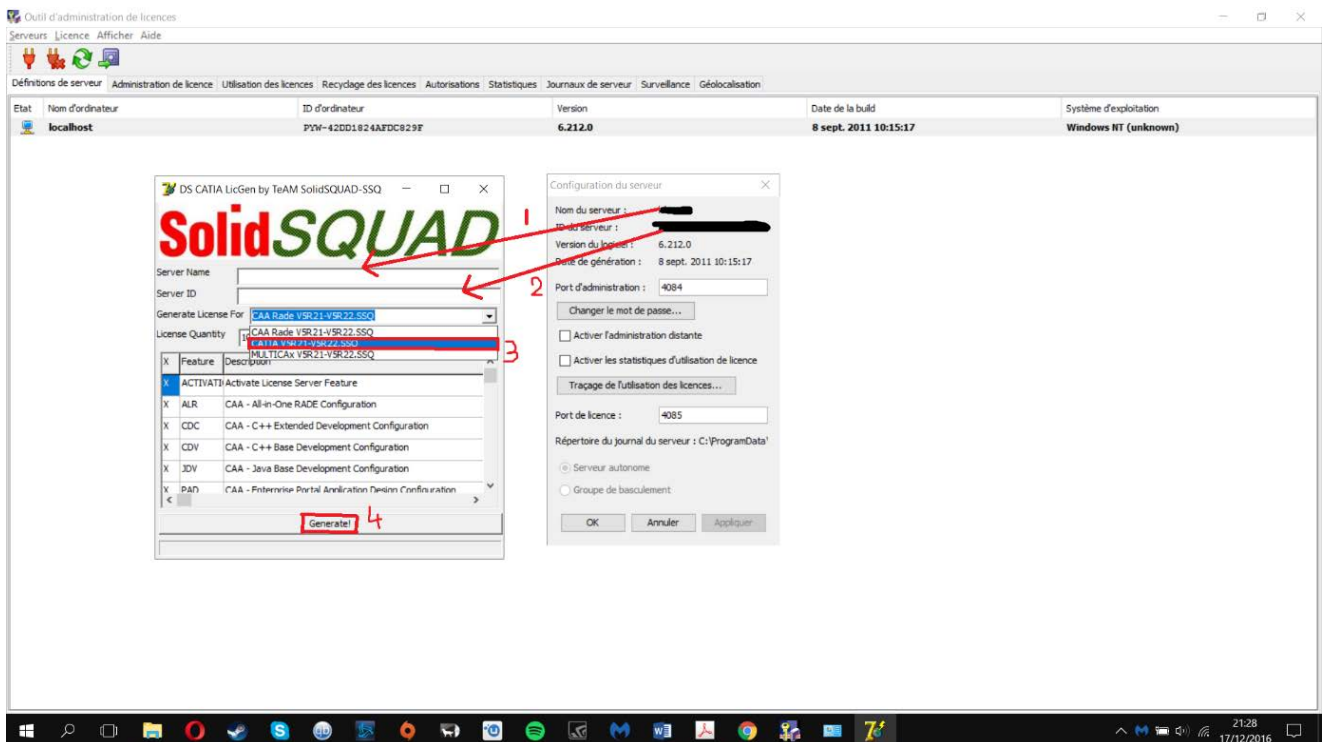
Outil d'administration de licences

Serveurs Licence Afficher Aide

Définitions de serveur | Administration de licence | Utilisation des licences | Recyclage des licences | Autorisations | Statistiques | Journaux de serveur | Surveillance | Géolocalisation

| Etat | Nom d'ordinateur | ID d'ordinateur | Version | Date de la build | Système d'exploitation |
|---|---|---|---|---|---|
| | localhost | PYW-42DD1824AFDC829F | 6.212.0 | 8 sept. 2011 10:15:17 | Windows NT (unknown) |

DS CATIA LicGen by TeAM SolidSQUAD-SSQ

SolidSQUAD

Server Name

Server ID

Generate License For CAA Rade V5R21-V5R22.SSQ

License Quantity

CAA Rade V5R21-V5R22.SSQ
CATIA V5R21-V5R22.SSQ
MULTICAx V5R21-V5R22.SSQ

| X | Feature | Description |
|---|---|---|
| X | ACTIVATI | Activate License Server Feature |
| X | ALR | CAA - All-in-One RADE Configuration |
| X | CDC | CAA - C++ Extended Development Configuration |
| X | CDV | CAA - C++ Base Development Configuration |
| X | JDV | CAA - Java Base Development Configuration |
| X | PAD | CAA - Enterprise Portal Application Design Configuration |

Generate!

1
2
3
4

Configuration du serveur

Nom du serveur : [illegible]
ID du serveur : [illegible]
Version du logiciel : 6.212.0
Date de génération : 8 sept. 2011 10:15:17
Port d'administration : 4084
Changer le mot de passe...
Activer l'administration distante
Activer les statistiques d'utilisation de licence
Traçage de l'utilisation des licences...
Port de licence : 4085
Répertoire du journal du serveur : C:\ProgramData\
Serveur autonome
Groupe de basculement
OK Annuler Appliquer

21:28
17/12/2016